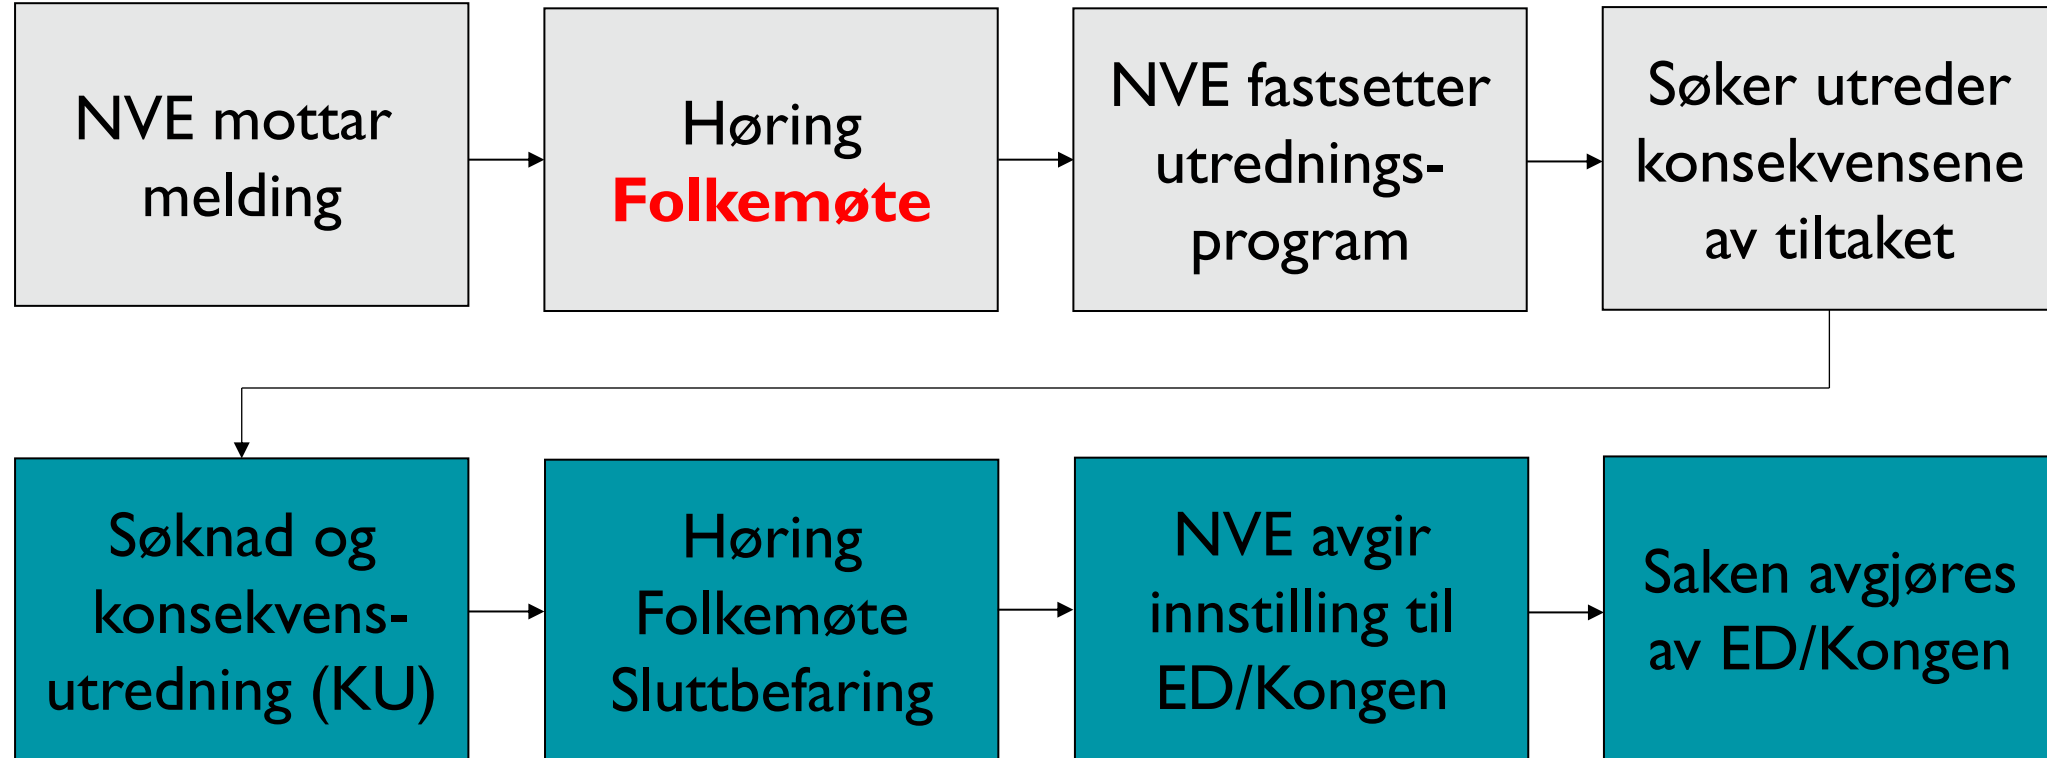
NVE mottar melding

Høring
Folkemøte

NVE fastsetter utrednings-program

Søker utreder konsekvensene av tiltaket

Søknad og konsekvens-utredning (KU)

Høring
Folkemøte
Sluttbefaring

NVE avgir innstilling til ED/Kongen

Saken avgjøres av ED/Kongen